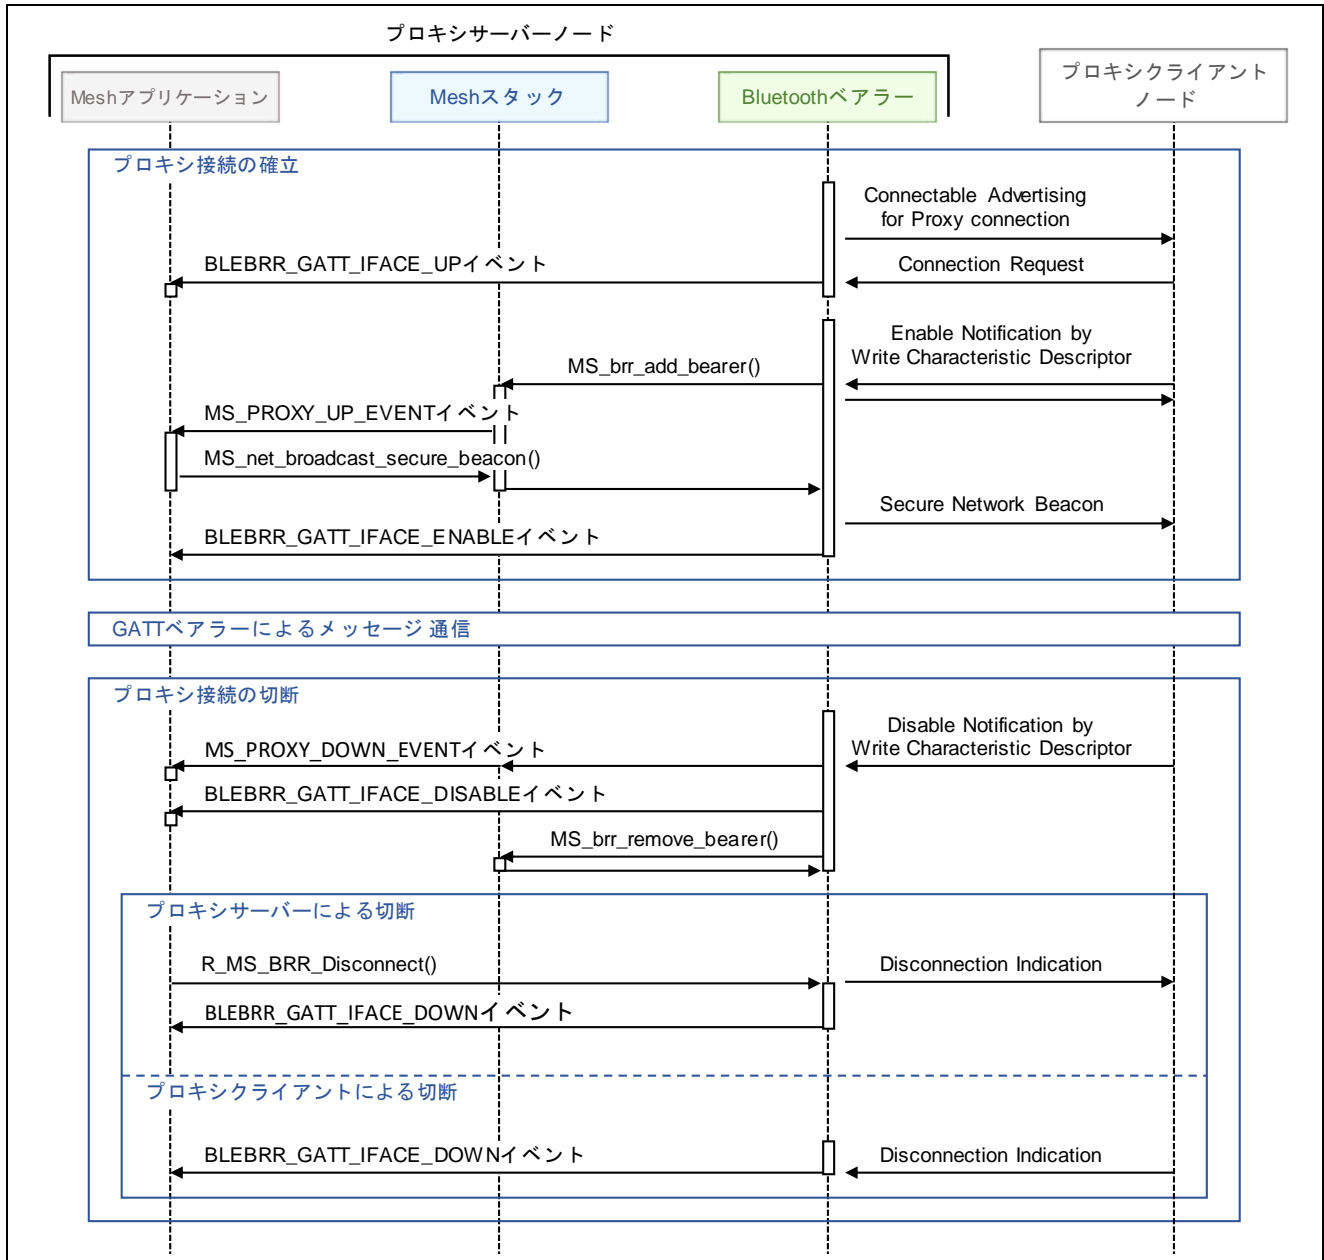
プロキシサーバーノード

Meshアプリケーション

Meshスタック

Bluetoothベアラー

プロキシクライアントノード

プロキシ接続の確立

Connectable Advertising for Proxy connection

BLEBRR_GATT_IFACE_UPイベント

Connection Request

Enable Notification by Write Characteristic Descriptor

MS_brr_add_bearer()

MS_PROXY_UP_EVENTイベント

MS_net_broadcast_secure_beacon()

Secure Network Beacon

BLEBRR_GATT_IFACE_ENABLEイベント

GATTベアラーによるメッセージ通信

プロキシ接続の切断

Disable Notification by Write Characteristic Descriptor

MS_PROXY_DOWN_EVENTイベント

BLEBRR_GATT_IFACE_DISABLEイベント

MS_brr_remove_bearer()

プロキシサーバーによる切断

R_MS_BRR_Disconnect()

Disconnection Indication

BLEBRR_GATT_IFACE_DOWNイベント

プロキシクライアントによる切断

BLEBRR_GATT_IFACE_DOWNイベント

Disconnection Indication